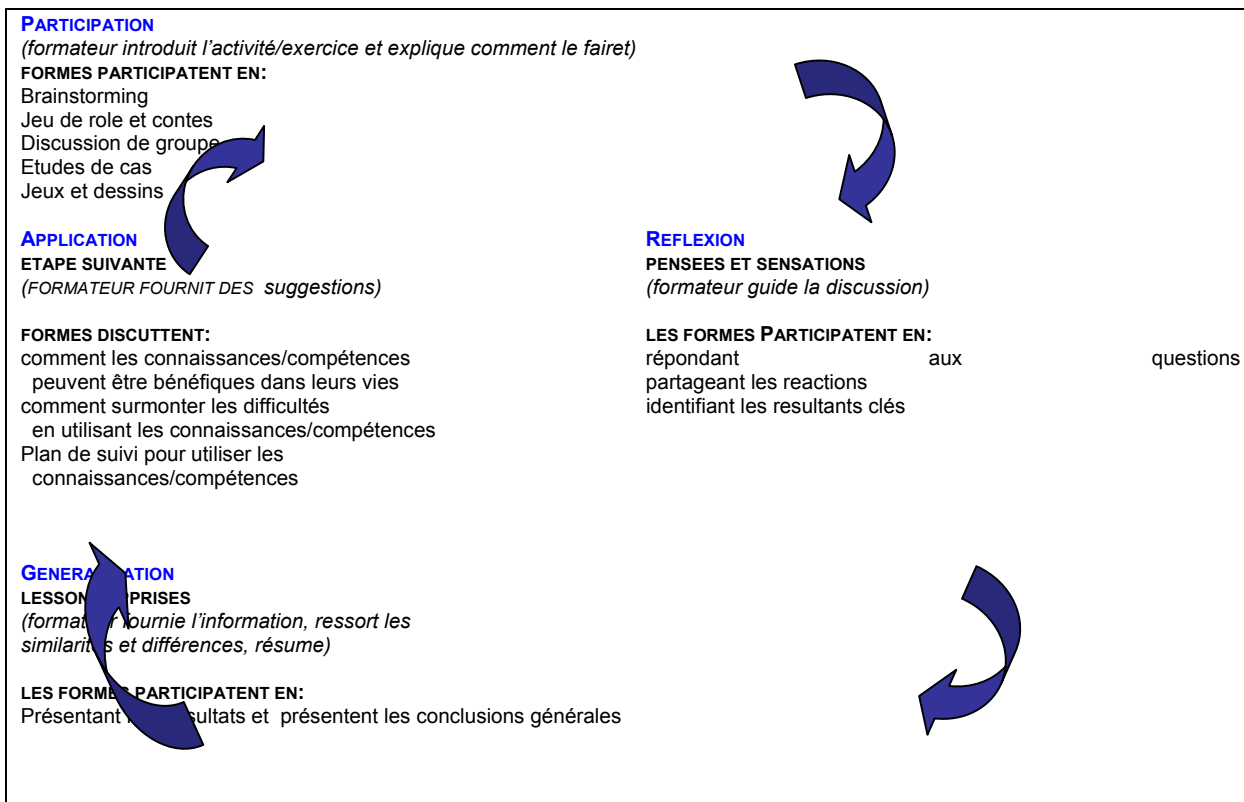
PARTICIPATION
(formateur introduit l'activité/exercice et explique comment le fairet)
FORMES PARTICIPATENT EN:
Brainstorming
Jeu de role et contes
Discussion de groupe
Etudes de cas
Jeux et dessins

APPLICATION
ETAPE SUIVANTE
(FORMATEUR FOURNIT DES suggestions)

FORMES DISCUTTENT:
comment les connaissances/compétences peuvent être bénéfiques dans leurs vies
comment surmonter les difficultés en utilisant les connaissances/compétences
Plan de suivi pour utiliser les connaissances/compétences

REFLEXION
PENSEES ET SENSATIONS
(formateur guide la discussion)

LES FORMES PARTICIPATENT EN:
répondant aux questions
partageant les reactions
identifiant les resultants clés

GENERA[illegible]ATION
LESSON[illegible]PRISES
(format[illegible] fournie l'information, ressort les similarit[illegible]s et différences, résume)

LES FORME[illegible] PARTICIPATENT EN:
Présentant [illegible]sultats et présentent les conclusions générales